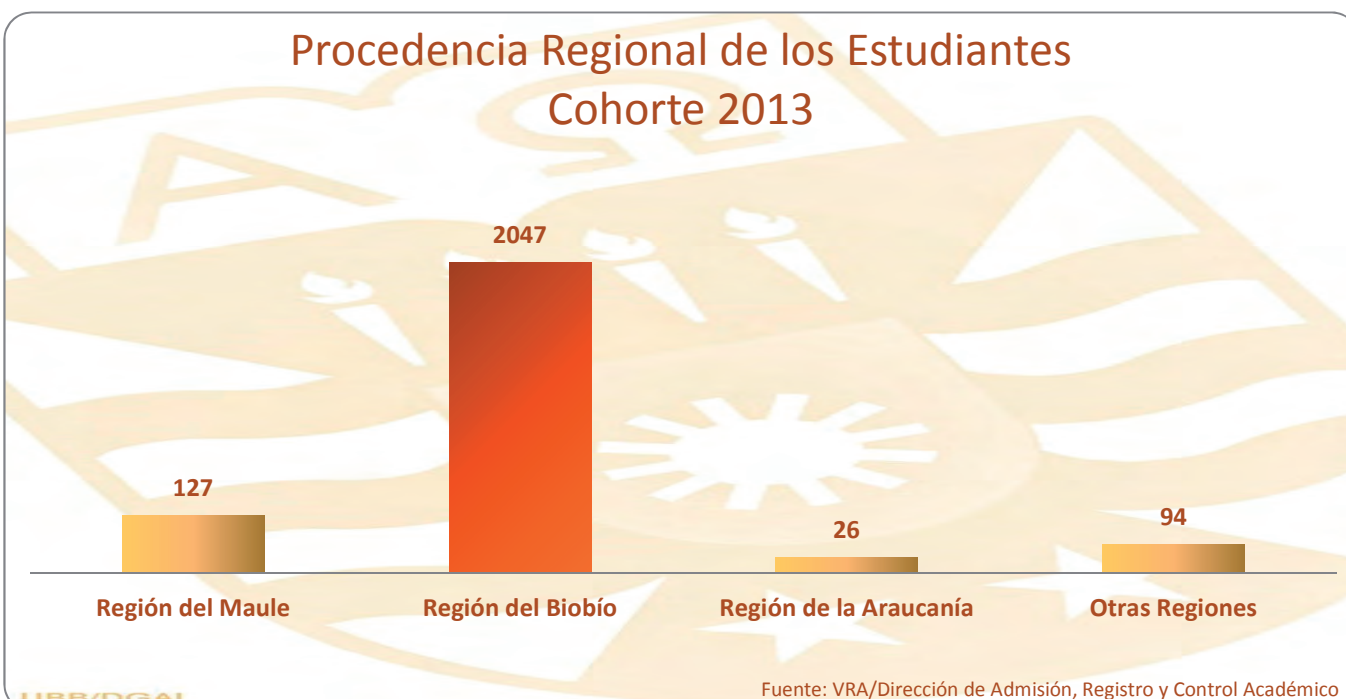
Procedencia Regional de los Estudiantes
Cohorte 2013

127
2047
26
94

Región del Maule
Región del Biobío
Región de la Araucanía
Otras Regiones

UBB/DGAI

Fuente: VRA/Dirección de Admisión, Registro y Control Académico